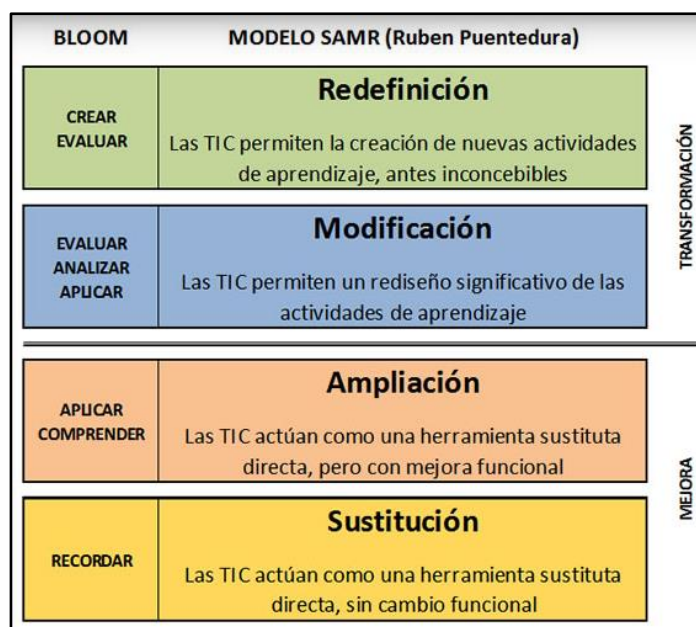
| BLOOM | MODELO SAMR (Ruben Puentedura) |
|---|---|
| CREAR EVALUAR | **Redefinición** Las TIC permiten la creación de nuevas actividades de aprendizaje, antes inconcebibles |
| EVALUAR ANALIZAR APLICAR | **Modificación** Las TIC permiten un rediseño significativo de las actividades de aprendizaje |
| APLICAR COMPRENDER | **Ampliación** Las TIC actúan como una herramienta sustituta directa, pero con mejora funcional |
| RECORDAR | **Sustitución** Las TIC actúan como una herramienta sustituta directa, sin cambio funcional |

TRANSFORMACIÓN

MEJORA